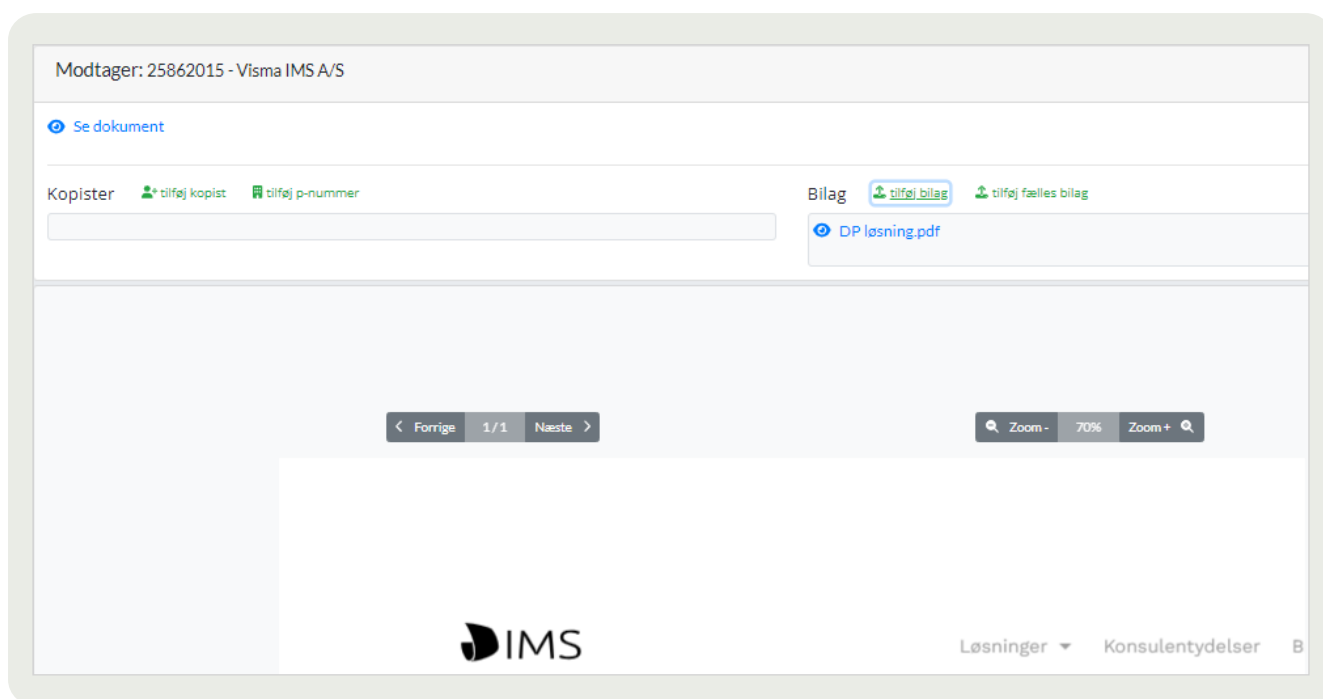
Modtager: 25862015 - Visma IMS A/S

Se dokument

Kopister tilføj kopist tilføj p-nummer

Bilag tilføj bilag tilføj fælles bilag

DP løsning.pdf

Forrige 1 / 1 Næste

Zoom - 70% Zoom +

IMS

Løsninger Konsulentydelser B